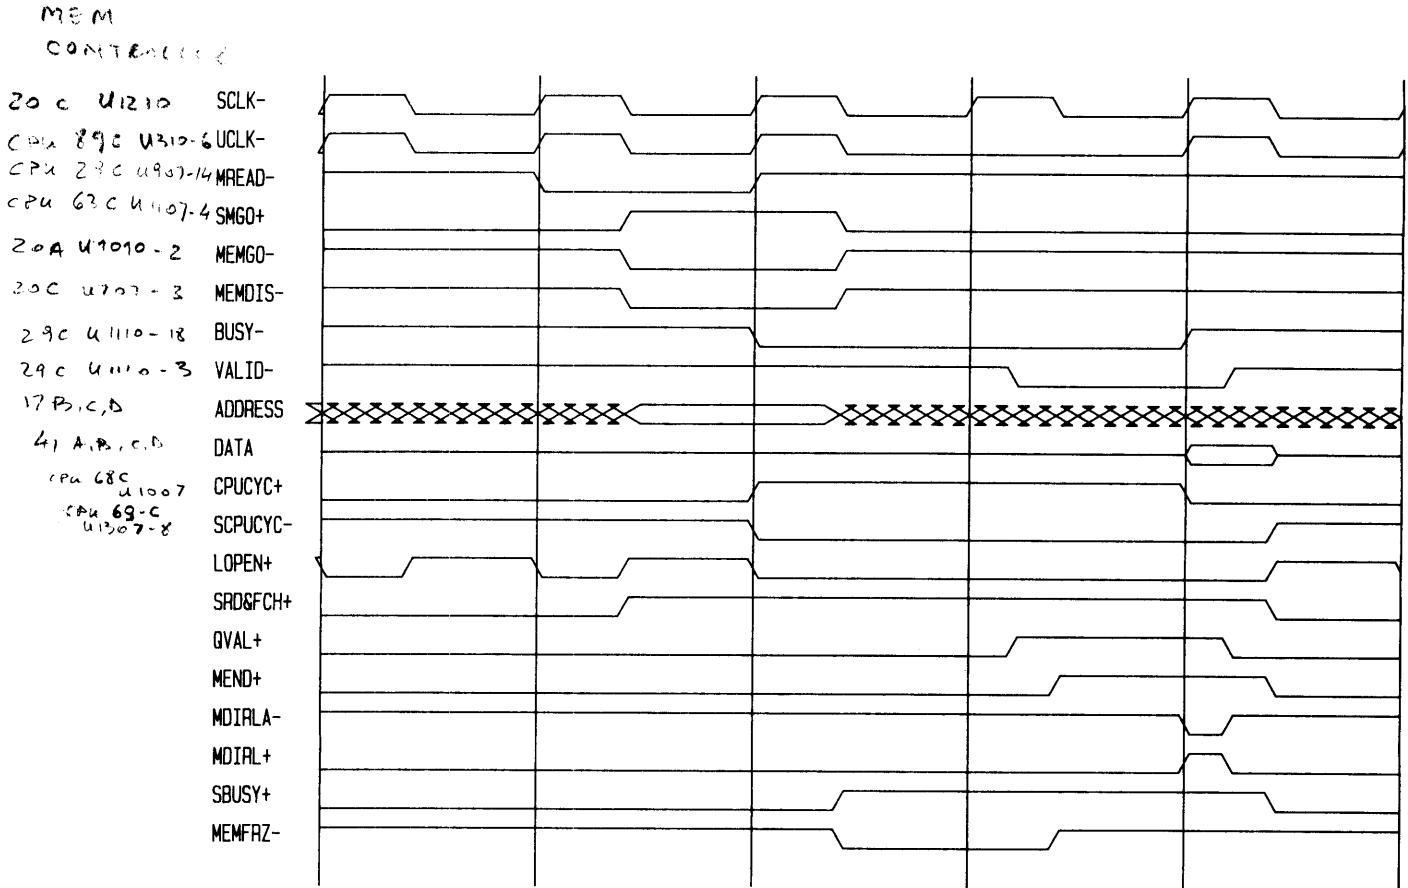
MEM
CONTROLLER

20 C U1210 SCLK-
CPU 89C U310-6 UCLK-
CPU 23C U907-14 MREAD-
CPU 63C U1107-4 SMGO+
20A U1010-2 MEMGO-
20C U707-3 MEMDIS-
29C U1110-18 BUSY-
29C U1110-3 VALID-
17 B,C,D ADDRESS
41 A,B,C,D DATA
CPU 68C U1007 CPUCYC+
CPU 69-C U1307-8 SCPUCYC-
LOPEN+
SRD&FCH+
QVAL+
MEND+
MDIRLA-
MDIRL+
SBUSY+
MEMFRZ-